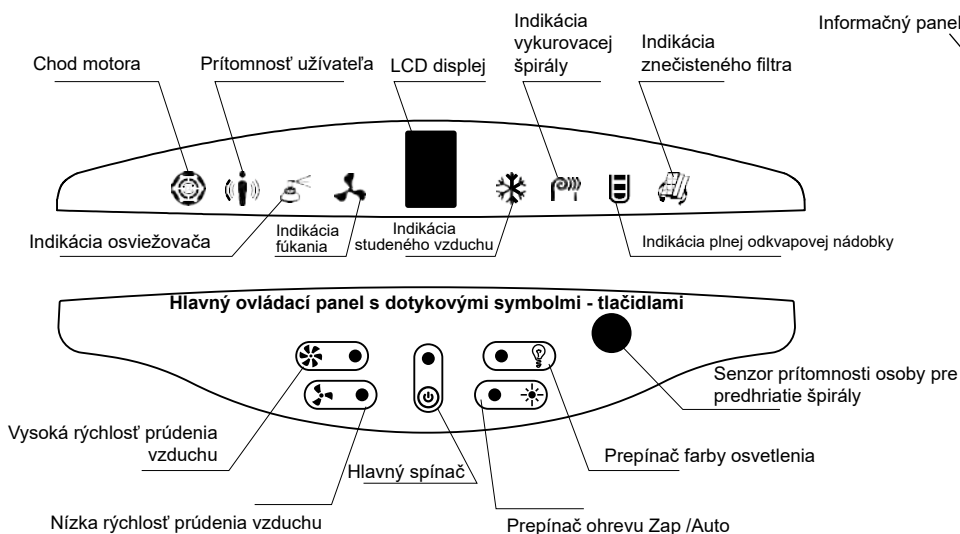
Informačný panel

Indikácia vykurovacej špirály

Indikácia znečisteného filtra

Chod motora

Prítomnosť užívateľa

LCD displej

Indikácia osviežovača

Indikácia fúkania

Indikácia studeného vzduchu

Indikácia plnej odkvapovej nádobky

Hlavný ovládací panel s dotykovými symbolmi - tlačidlami

Senzor prítomnosti osoby pre predhriatie špirály

Vysoká rýchlosť prúdenia vzduchu

Hlavný spínač

Prepínač farby osvetlenia

Nízka rýchlosť prúdenia vzduchu

Prepínač ohrevu Zap /Auto